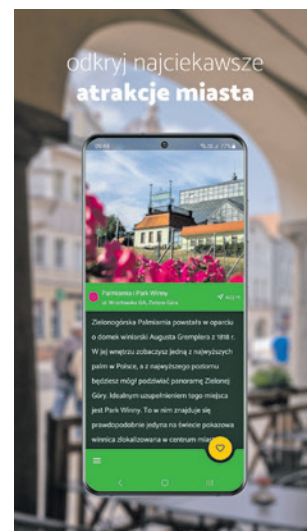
odkryj najciekawsze
atrakcje miasta

Palmiarnia i Park Winny
ul. Wrocławska 12A, Zielona Góra

Zielonogórska Palmiarnia powstała w oparciu o domek winiarski Augusta Gremplera z 1818 r. W jej wnętrzu zobaczysz jedną z najwyższych palm w Polsce, a z najwyższego poziomu będziesz mógł podziwiać panoramę Zielonej Góry. Idealnym uzupełnieniem tego miejsca jest Park Winny. To w nim znajduje się prawdopodobnie jedyna na świecie pokazowa winnica zlokalizowana w centrum miasta.